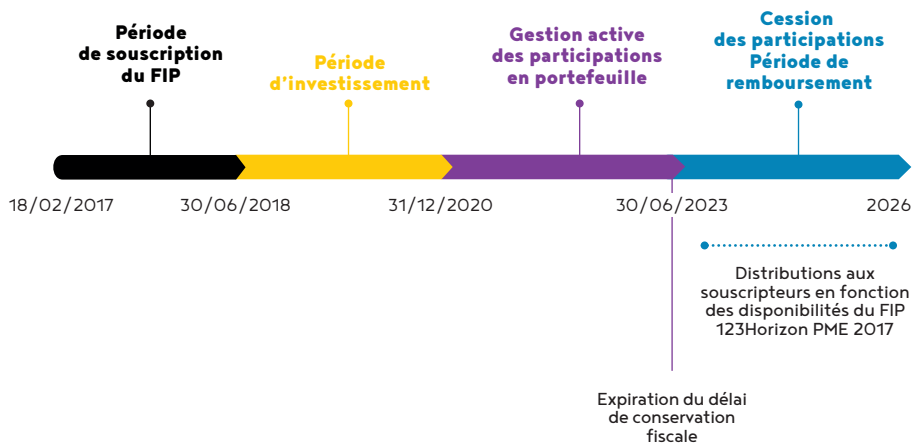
Période de souscription du FIP

Période d'investissement

Gestion active des participations en portefeuille

Cession des participations
Période de remboursement

18/02/2017

30/06/2018

31/12/2020

30/06/2023

2026

Distributions aux souscripteurs en fonction des disponibilités du FIP 123Horizon PME 2017

Expiration du délai de conservation fiscale